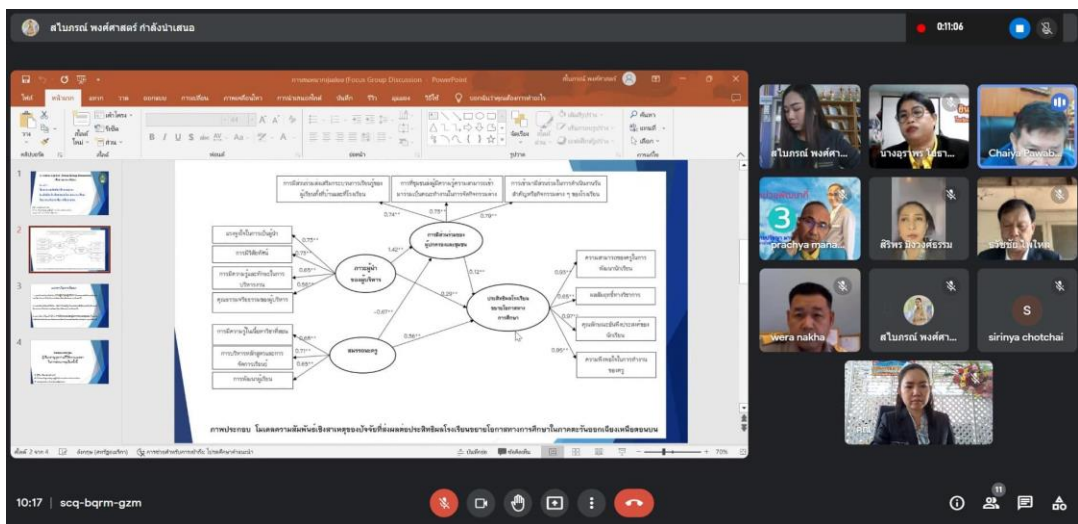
สไบกรณ์ พงศ์ศาสตร์ กำลังนำเสนอ

0:11:06

การสนทนากลุ่ม (Focus Group Discussion - PowerPoint

สไบกรณ์ พงศ์ศาสตร์ ... สไบกรณ์ พงศ์ศาสตร์

ไฟล์ หน้าแรก แทรก วาด ออกแบบ การเปลี่ยน ภาพเคลื่อนไหว การนำเสนองานสไลด์ ตรวจทาน มุมมอง วิธีใช้ บอกฉันว่าคุณต้องการทำอะไร

0.74** 0.75** 0.79**

1.40** 0.12**

0.75** 0.76** 0.65** 0.56**

การมุ่งผลงานของผู้บริหาร

-0.07**

0.29**

0.93** 0.85** 0.97** 0.96**

0.56**

0.68** 0.77** 0.69**

ภาพประกอบ โมเดลความสัมพันธ์เชิงสาเหตุของปัจจัยที่ส่งผลต่อประสิทธิผลโรงเรียนขยายโอกาสทางการศึกษาในภาคตะวันออกเฉียงเหนือตอนบน

สไลด์ 2 จาก 4 ไทย

+ 70%

สไบกรณ์ พงศ์ศา...

นางอุราพร ไชยา...

Chaiya Pawab...

prachya mana...

ศิริพร มีวงศ์ธรรม

ธีรชัย ไพโหส

wera nakha

สไบกรณ์ พงศ์ศา...

sirinya chotchai

10:17 | scq-bqrm-gzm

11